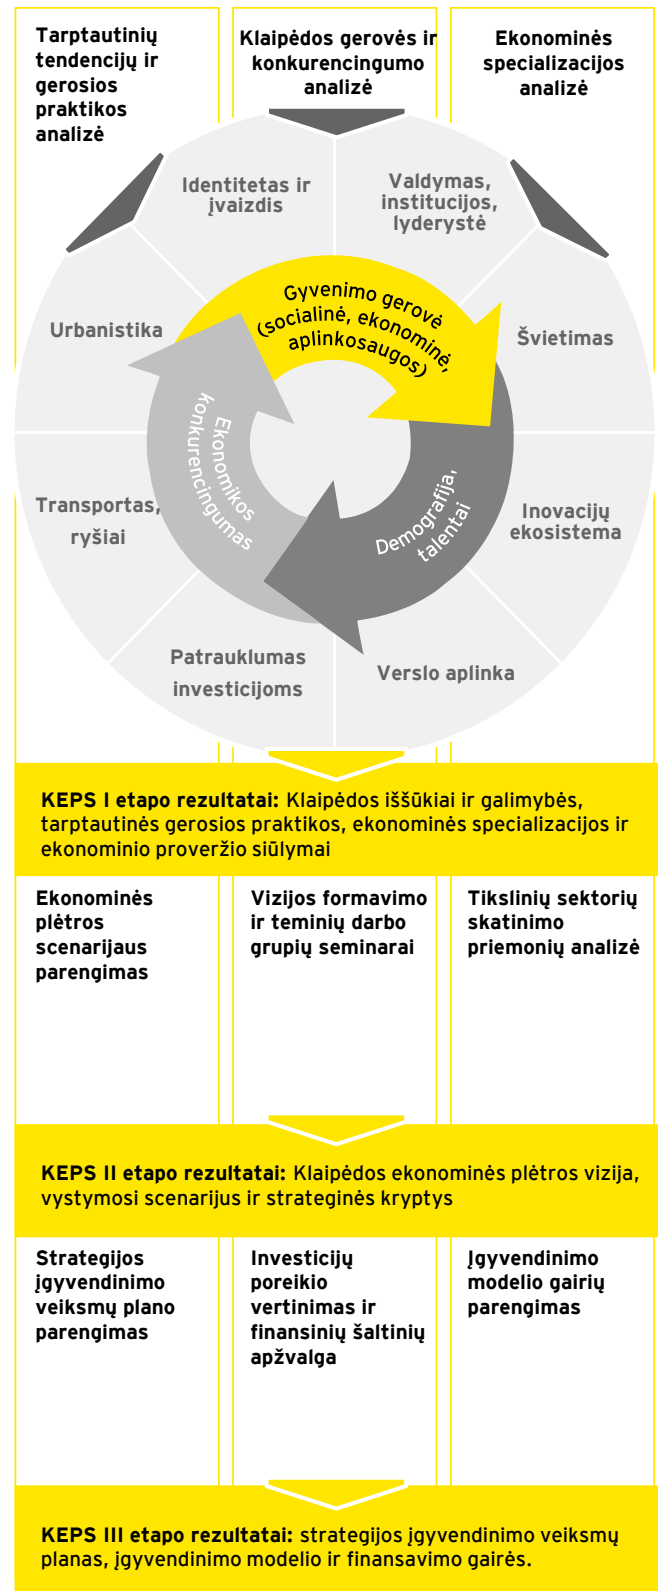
Tarptautinių tendencijų ir gerosios praktikos analizė

Klaipėdos gerovės ir konkurencingumo analizė

Ekonominės specializacijos analizė

Identitetas ir įvaizdis

Valdymas, institucijos, lyderystė

Urbanistika

Gyvenimo gerovė (socialinė, ekonominė, aplinkosaugos)

Švietimas

Ekonomikos konkurencingumas

Transportas, ryšiai

Demografija, talentai

Inovacijų ekosistema

Patrauklumas investicijoms

Verslo aplinka

**KEPS I etapo rezultatai:** Klaipėdos iššūkiai ir galimybės, tarptautinės gerosios praktikos, ekonominės specializacijos ir ekonominio proveržio siūlymai

Ekonominės plėtros scenarijaus parengimas

Vizijos formavimo ir teminių darbo grupių seminarai

Tikslinių sektorių skatinimo priemonių analizė

**KEPS II etapo rezultatai:** Klaipėdos ekonominės plėtros vizija, vystymosi scenarijus ir strateginės kryptys

Strategijos įgyvendinimo veiksmų plano parengimas

Investicijų poreikio vertinimas ir finansinių šaltinių apžvalga

Įgyvendinimo modelio gairių parengimas

**KEPS III etapo rezultatai:** strategijos įgyvendinimo veiksmų planas, įgyvendinimo modelio ir finansavimo gairės.